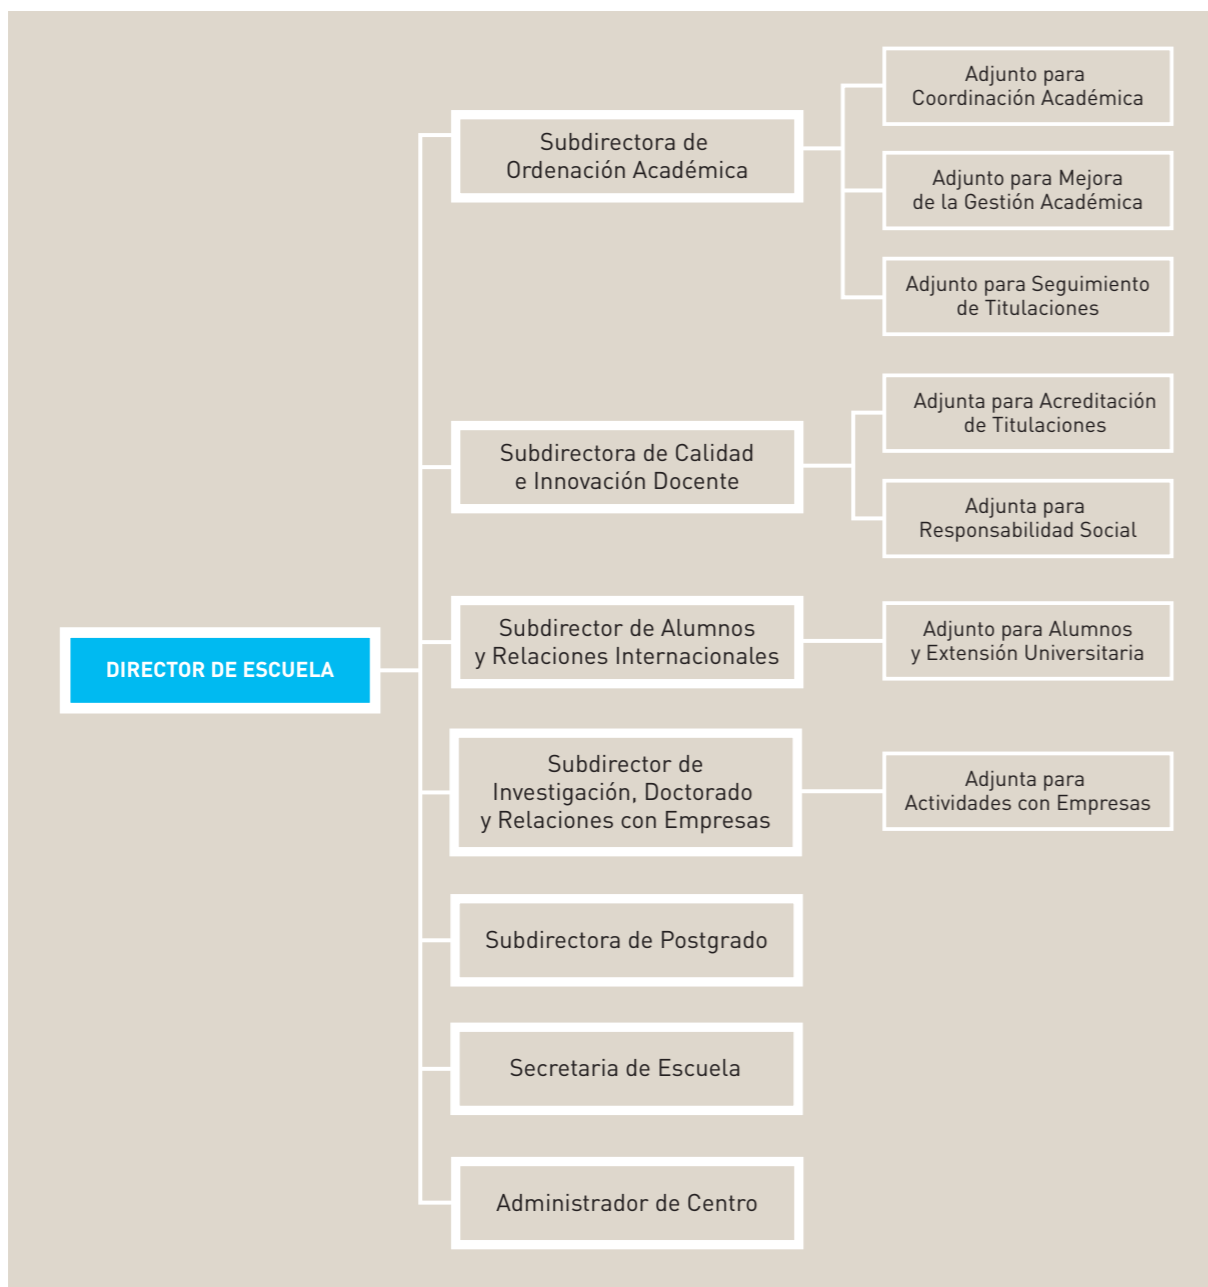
DIRECTOR DE ESCUELA

Subdirectora de Ordenación Académica

Adjunto para Coordinación Académica

Adjunto para Mejora de la Gestión Académica

Adjunto para Seguimiento de Titulaciones

Subdirectora de Calidad e Innovación Docente

Adjunta para Acreditación de Titulaciones

Adjunta para Responsabilidad Social

Subdirector de Alumnos y Relaciones Internacionales

Adjunto para Alumnos y Extensión Universitaria

Subdirector de Investigación, Doctorado y Relaciones con Empresas

Adjunta para Actividades con Empresas

Subdirectora de Postgrado

Secretaria de Escuela

Administrador de Centro